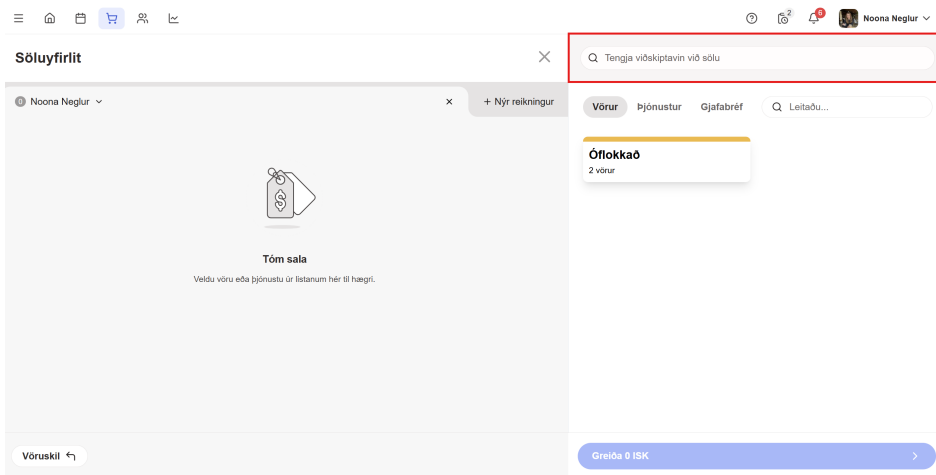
2 6 Noona Neglur

Söluyfirlit

Tengja viðskiptavin við sölu

Noona Neglur

+ Nýr reikningur

Vörur Þjónustur Gjafabréf Leitaðu...

Óflokkað
2 vörur

Tóm sala

Veldu vöru eða þjónustu úr listanum hér til hægri.

Vöruskil

Greiða 0 ISK